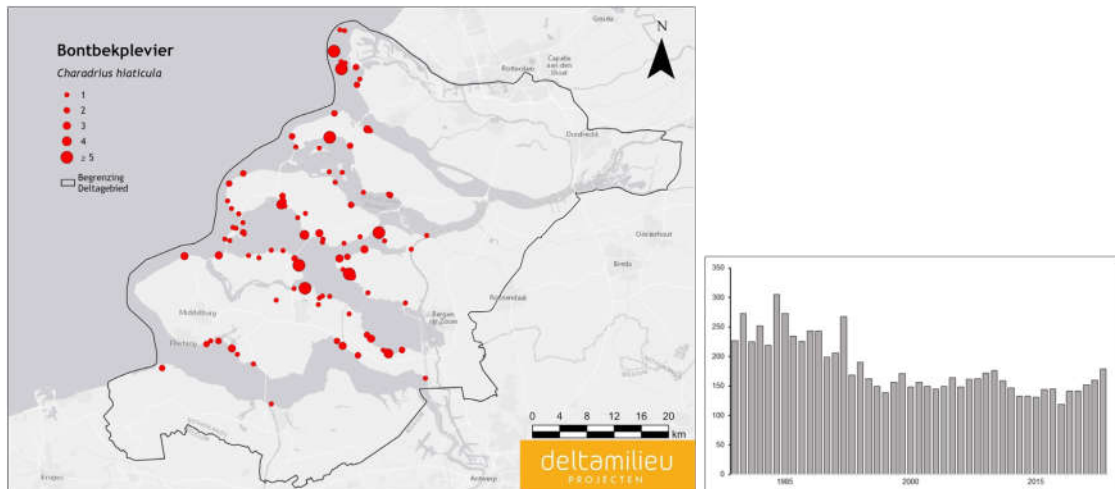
Bontbekplevier
Charadrius hiaticula
1
2
3
4
≥ 5
Begrenzing Deltagebied

N

Gouda
Rotterdam
Capelle aan den IJssel
Dordrecht
Oosterhout
Breda
Roosendaal
Bergen op Zoom
Middelburg
Vlissingen
Brugge
Antwerpen

0 4 8 12 16 20
km

deltamilieu
PROJECTEN

350
300
250
200
150
100
50
0
1985
2000
2015